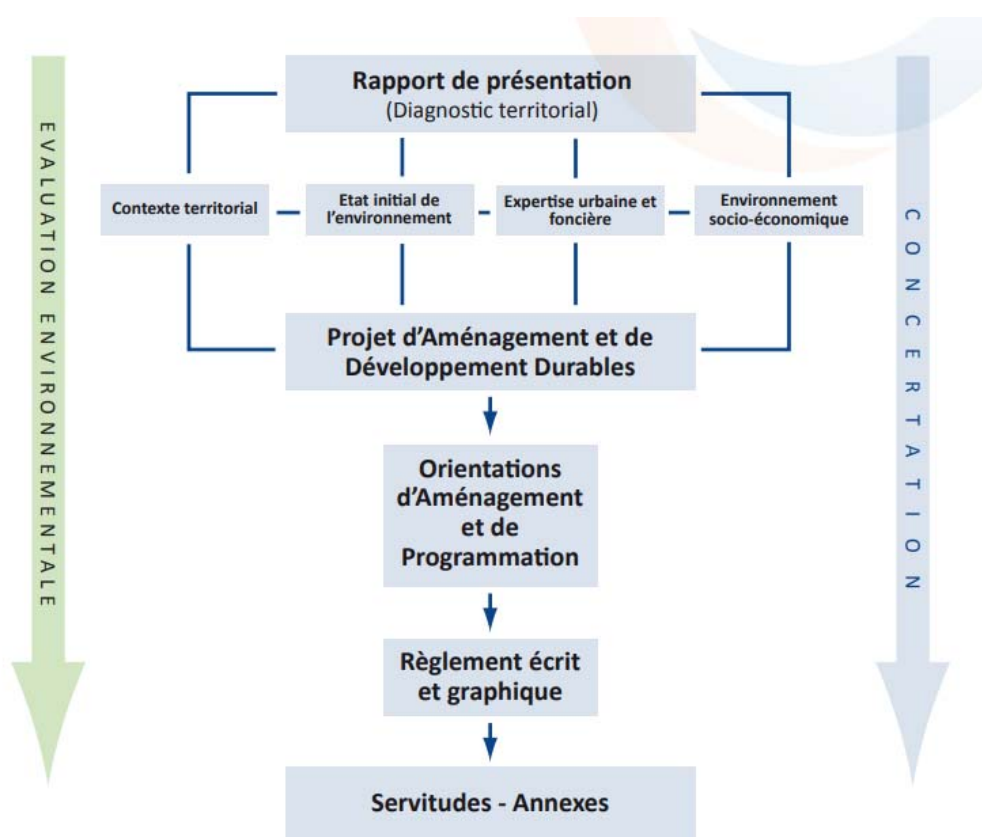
EVALUATION ENVIRONNEMENTALE

Rapport de présentation
(Diagnostic territorial)

Contexte territorial

Etat initial de l'environnement

Expertise urbaine et foncière

Environnement socio-économique

Projet d'Aménagement et de Développement Durables

Orientations d'Aménagement et de Programmation

Règlement écrit et graphique

Servitudes - Annexes

CONCERTATION